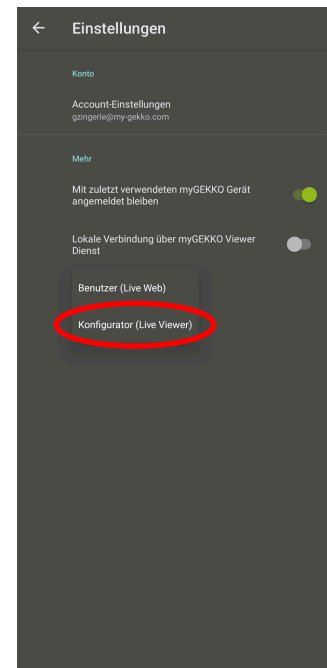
Einstellungen

Konto

Account-Einstellungen
gzingerle@my-gekko.com

Mehr

Mit zuletzt verwendeten myGEKKO Gerät angemeldet bleiben

Lokale Verbindung über myGEKKO Viewer Dienst

Benutzer (Live Web)

Konfigurator (Live Viewer)